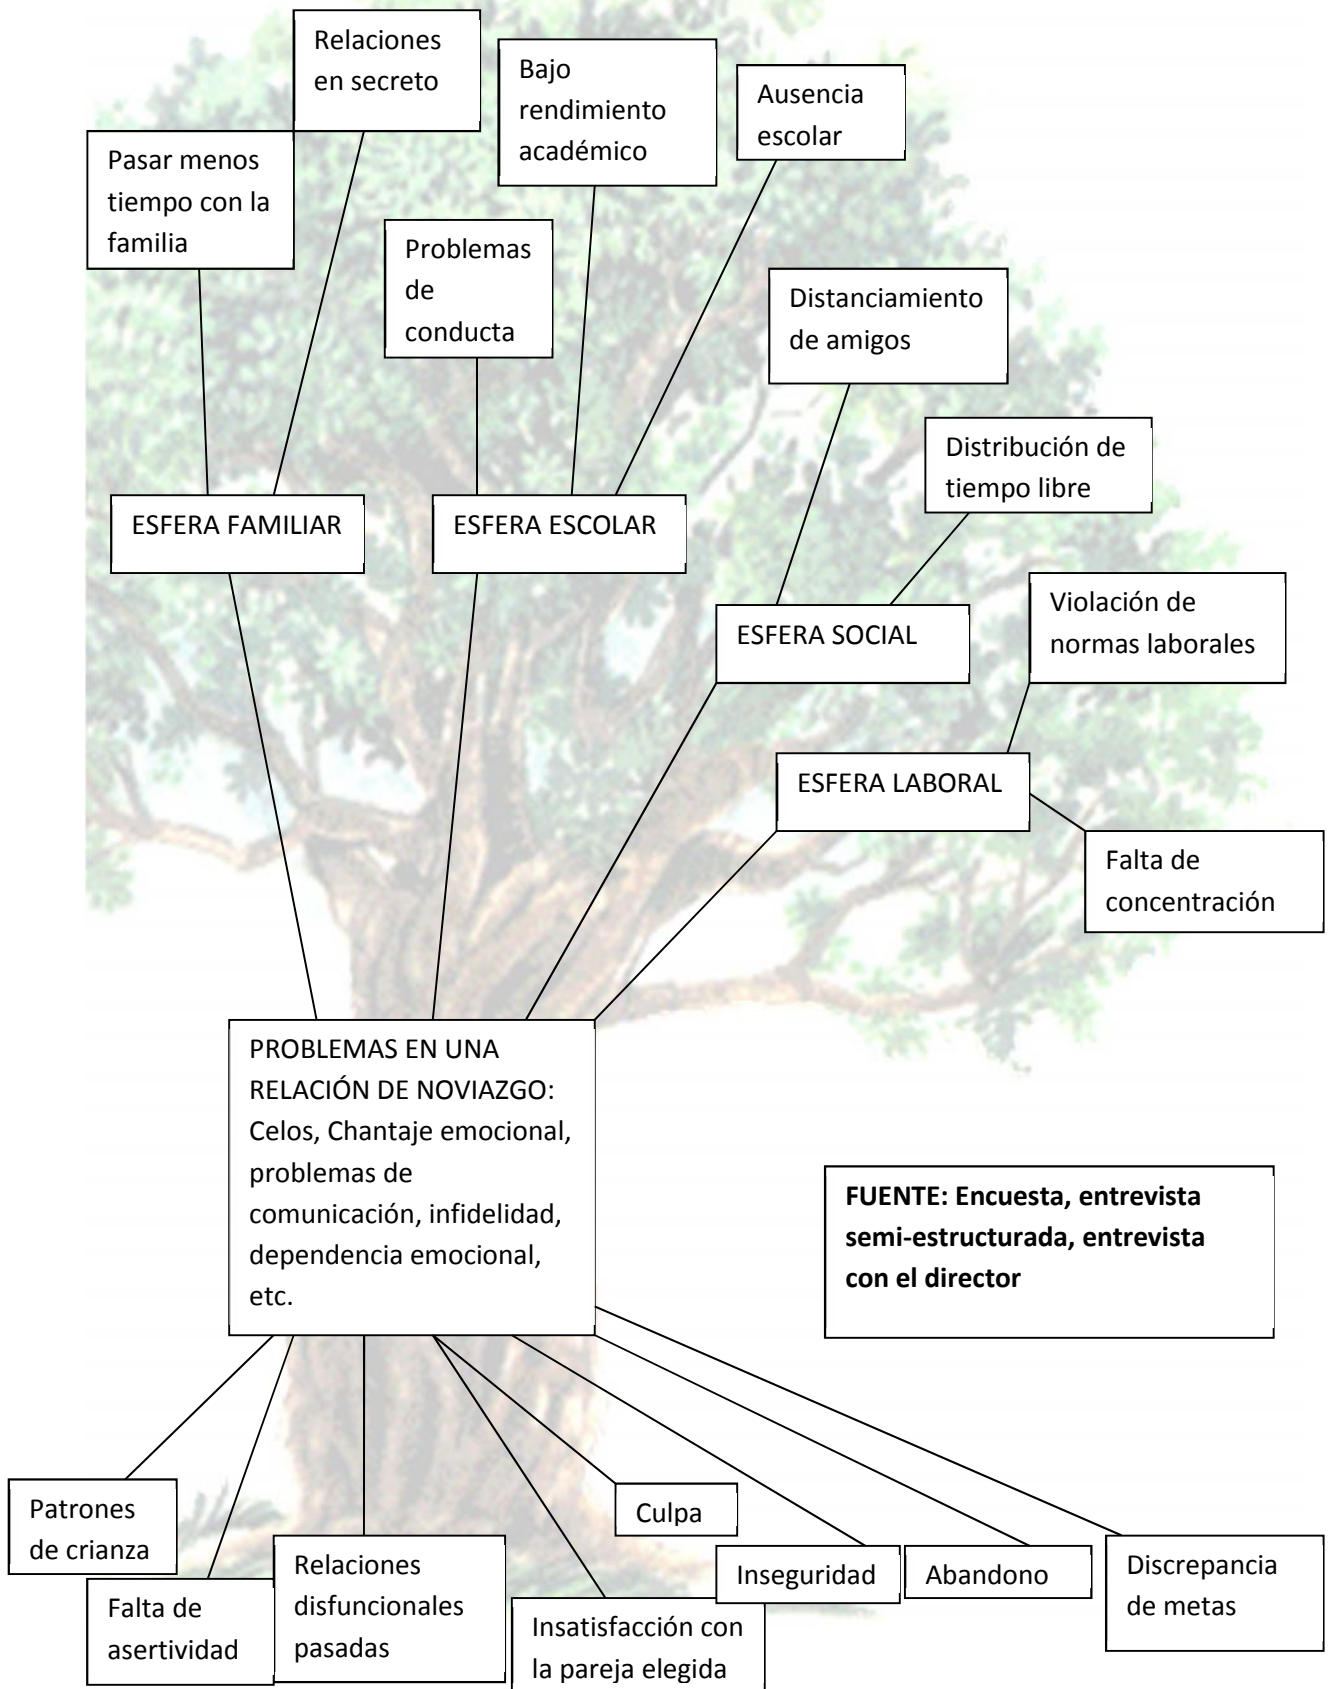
Relaciones en secreto

Bajo rendimiento académico

Ausencia escolar

Pasar menos tiempo con la familia

Problemas de conducta

Distanciamiento de amigos

Distribución de tiempo libre

ESFERA FAMILIAR

ESFERA ESCOLAR

ESFERA SOCIAL

Violación de normas laborales

ESFERA LABORAL

Falta de concentración

PROBLEMAS EN UNA RELACIÓN DE NOVIAZGO: Celos, Chantaje emocional, problemas de comunicación, infidelidad, dependencia emocional, etc.

**FUENTE: Encuesta, entrevista semi-estructurada, entrevista con el director**

Patrones de crianza

Falta de asertividad

Relaciones disfuncionales pasadas

Culpa

Insatisfacción con la pareja elegida

Inseguridad

Abandono

Discrepancia de metas